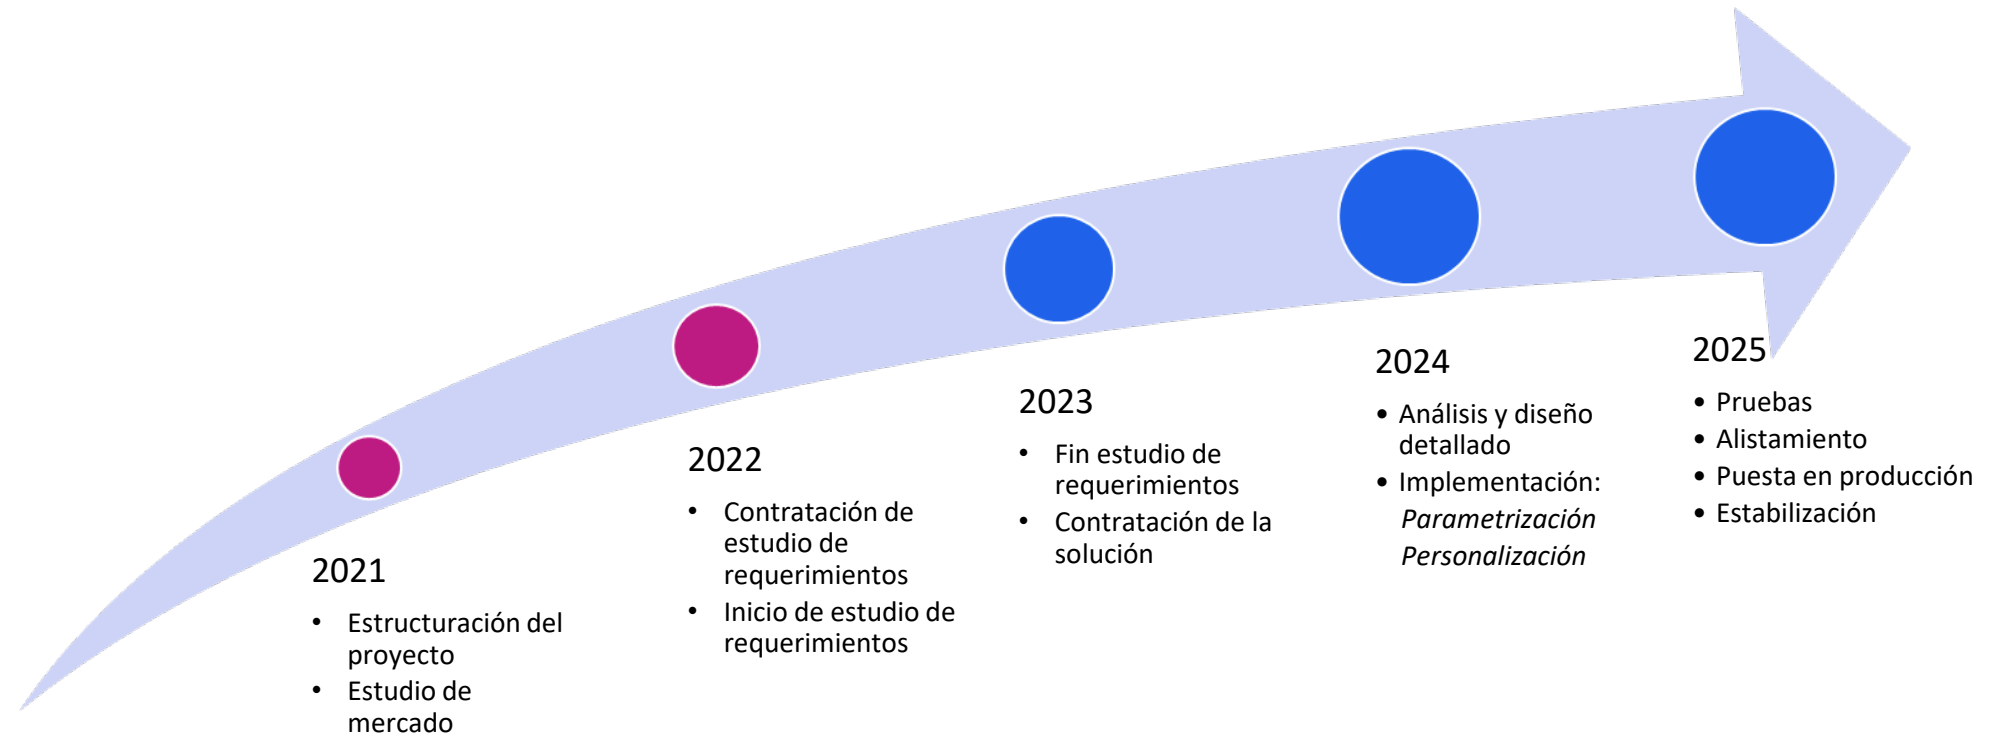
2021

- Estructuración del proyecto
- Estudio de mercado

2022

- Contratación de estudio de requerimientos
- Inicio de estudio de requerimientos

2023

- Fin estudio de requerimientos
- Contratación de la solución

2024

- Análisis y diseño detallado
- Implementación:
*Parametrización*
*Personalización*

2025

- Pruebas
- Alistamiento
- Puesta en producción
- Estabilización